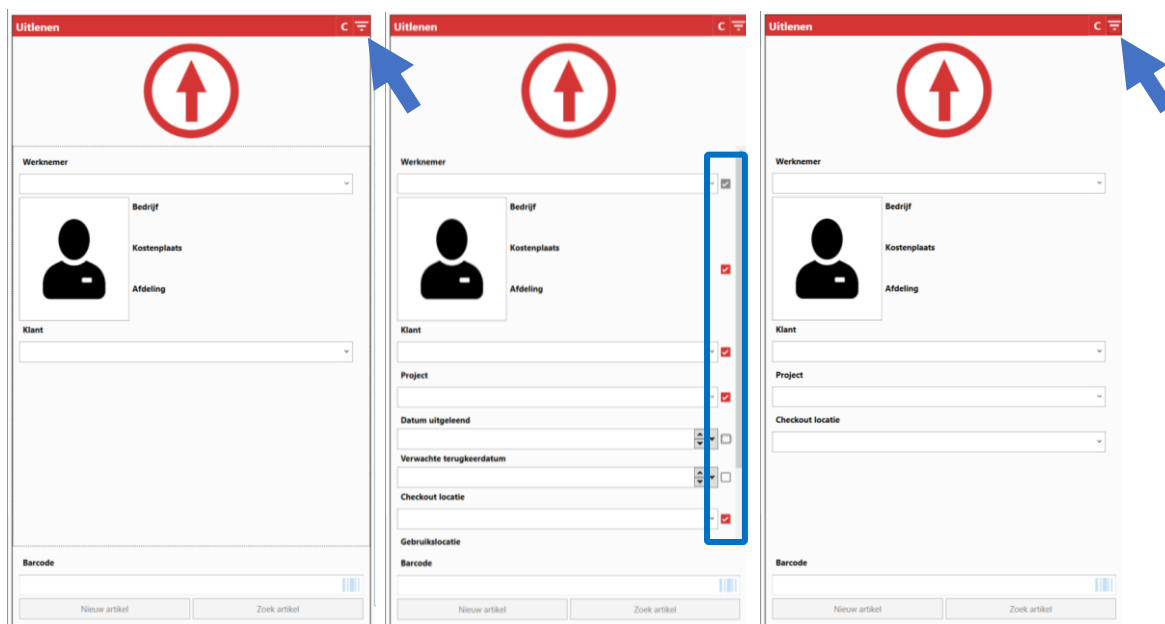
Uitlenen C

Werknemer

Bedrijf

Kostenplaats

Afdeling

Klant

Barcode

Nieuw artikel

Zoek artikel

Uitlenen C

Werknemer

Bedrijf

Kostenplaats

Afdeling

Klant

Project

Datum uitgeleend

Verwachte terugkeerdatum

Checkout locatie

Gebruikslocatie

Barcode

Nieuw artikel

Zoek artikel

Uitlenen C

Werknemer

Bedrijf

Kostenplaats

Afdeling

Klant

Project

Checkout locatie

Barcode

Nieuw artikel

Zoek artikel